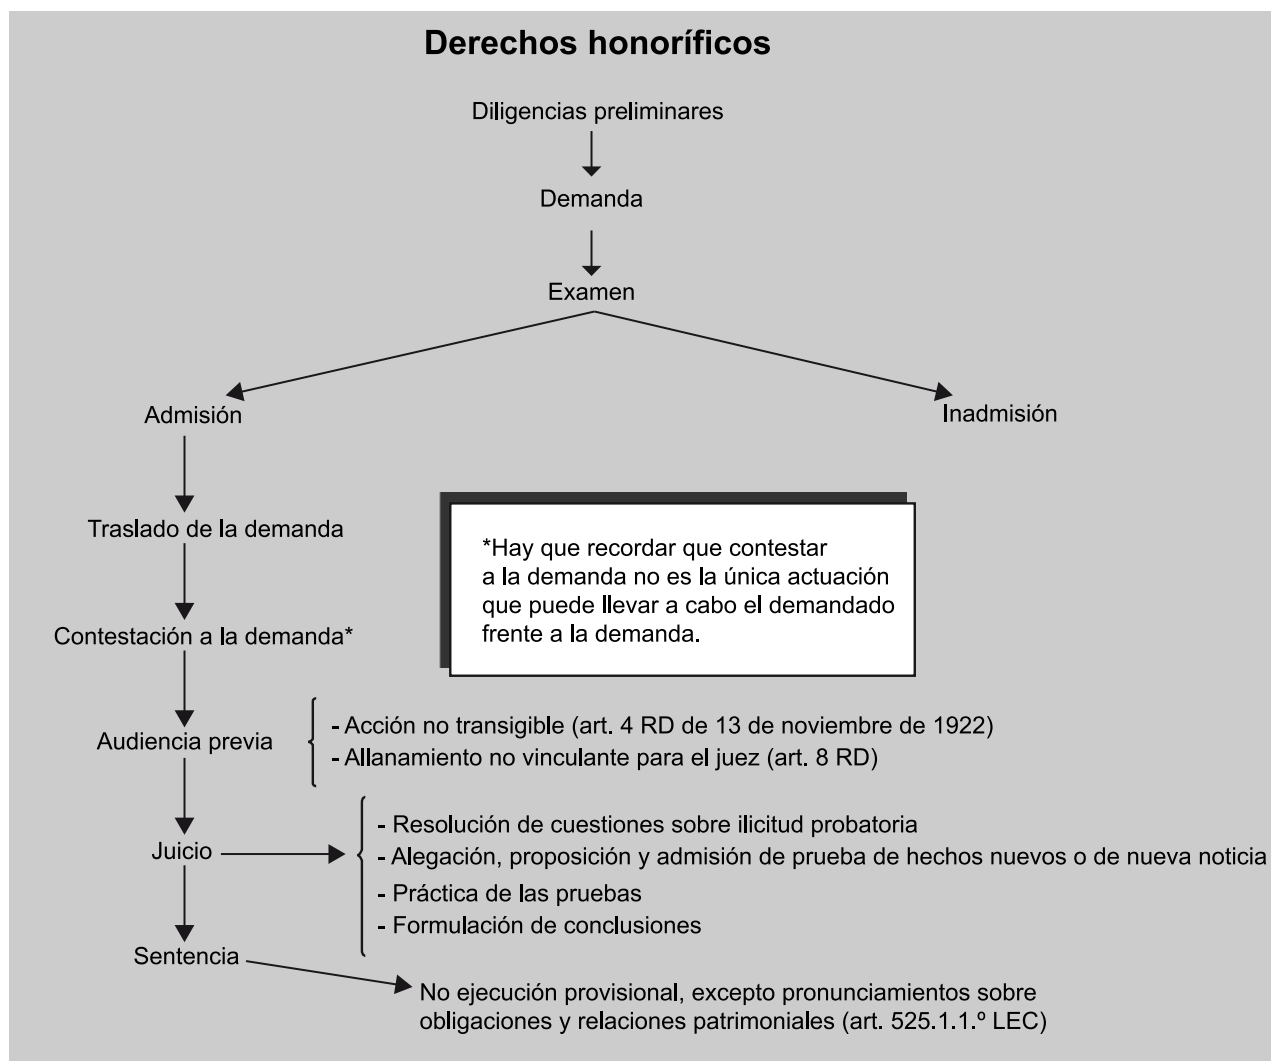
Derechos honoríficos

Diligencias preliminares

Demanda

Examen

Admisión

Inadmisión

Traslado de la demanda

*Hay que recordar que contestar a la demanda no es la única actuación que puede llevar a cabo el demandado frente a la demanda.

Contestación a la demanda*

Audiencia previa

- Acción no transigible (art. 4 RD de 13 de noviembre de 1922)
- Allanamiento no vinculante para el juez (art. 8 RD)

Juicio

- Resolución de cuestiones sobre ilicitud probatoria
- Alegación, proposición y admisión de prueba de hechos nuevos o de nueva noticia
- Práctica de las pruebas
- Formulación de conclusiones

Sentencia

No ejecución provisional, excepto pronunciamientos sobre obligaciones y relaciones patrimoniales (art. 525.1.1.º LEC)